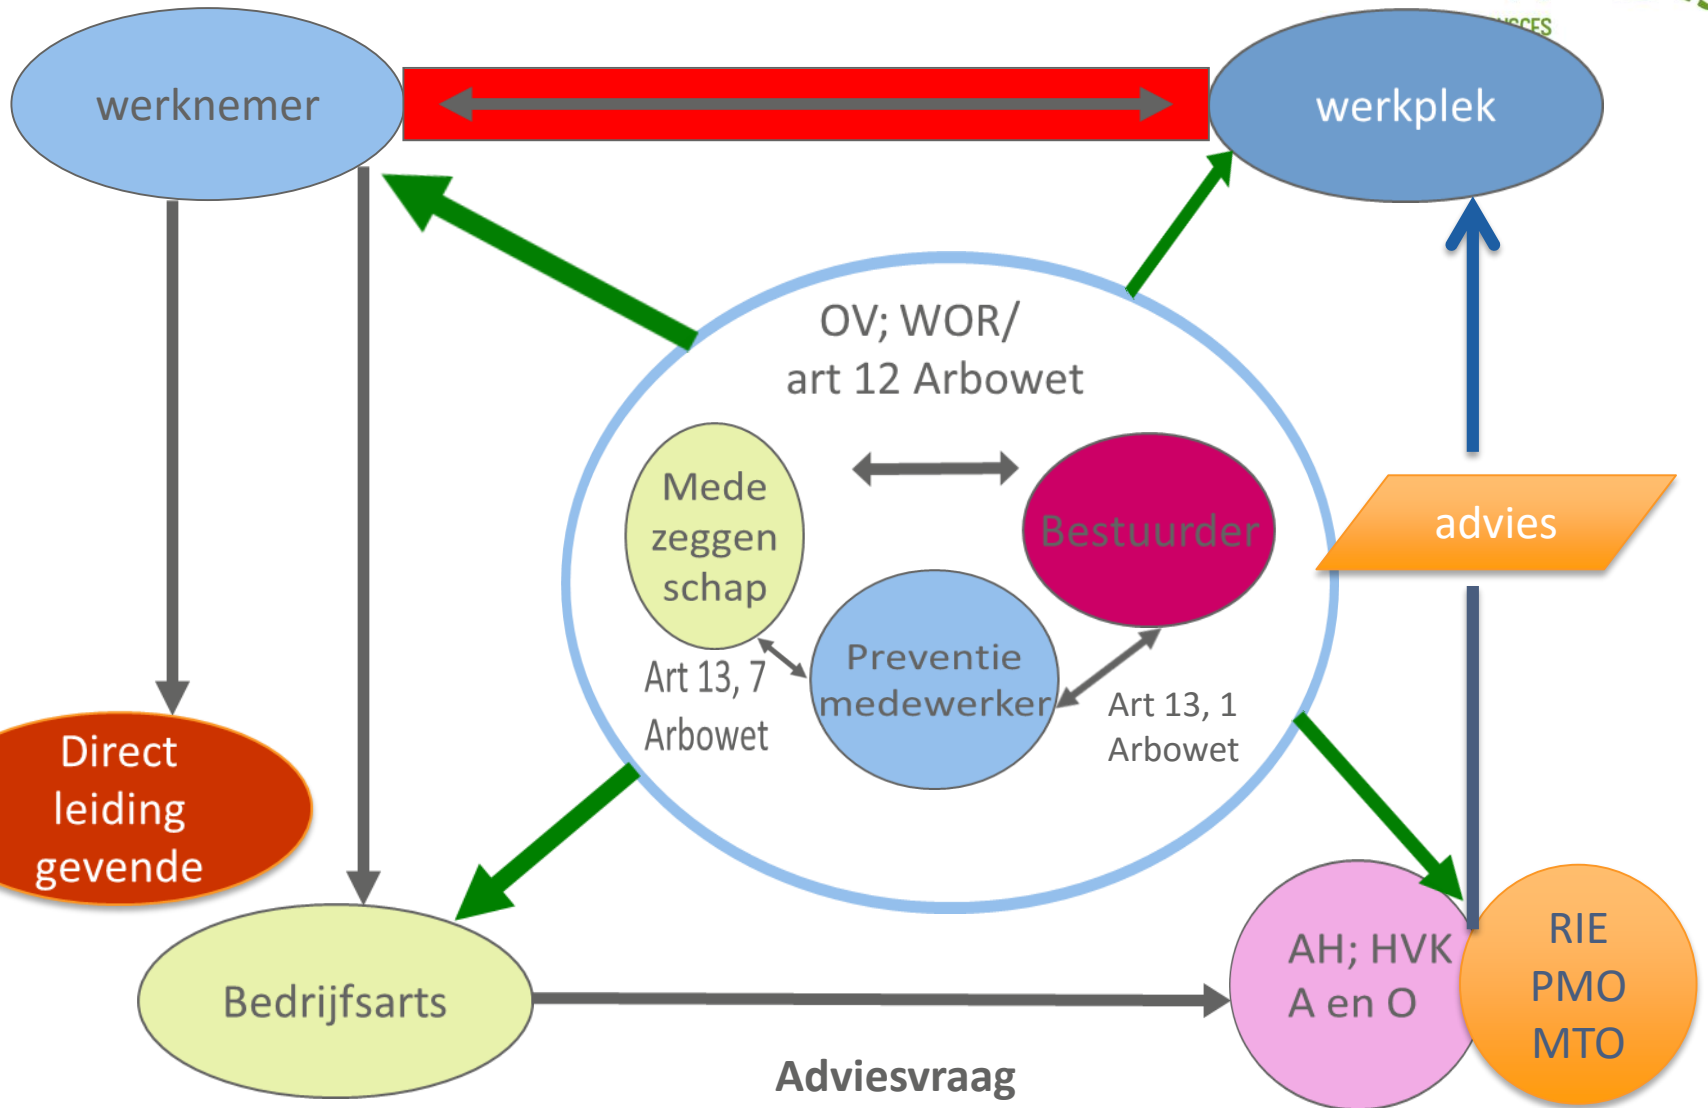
werknemer

werkplek

OV; WOR/
art 12 Arbowet

Mede zeggen schap

Bestuurder

advies

Preventie medewerker

Art 13, 7
Arbowet

Art 13, 1
Arbowet

Direct leiding gevende

Bedrijfsarts

AH; HVK
A en O

RIE
PMO
MTO

Adviesvraag